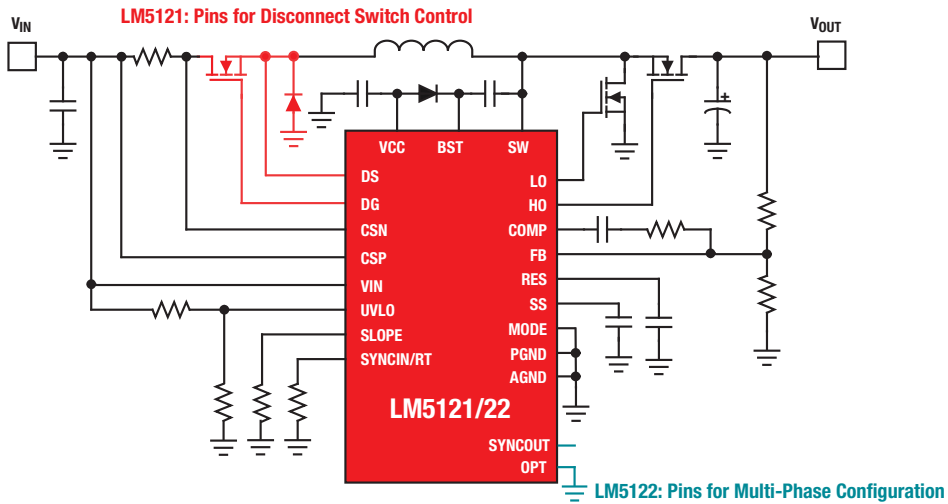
$V_{IN}$

LM5121: Pins for Disconnect Switch Control

$V_{OUT}$

VCC

BST

SW

DS

DG

CSN

CSP

VIN

UVLO

SLOPE

SYNCIN/RT

LO

HO

COMP

FB

RES

SS

MODE

PGND

AGND

LM5121/22

SYNCOUT

OPT

LM5122: Pins for Multi-Phase Configuration